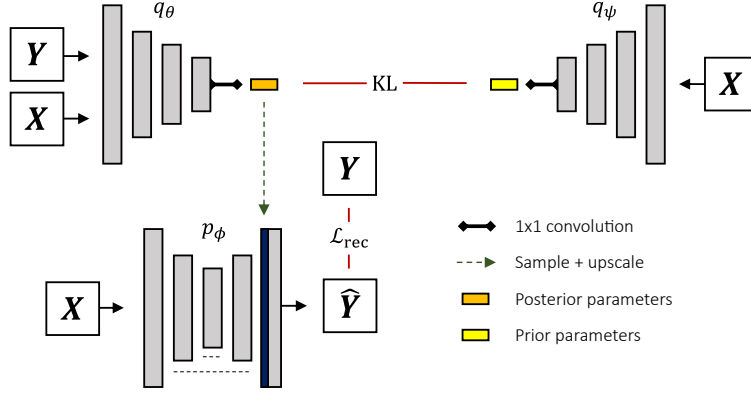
$q_\theta$

$\boldsymbol{Y}$

$\boldsymbol{X}$

KL

$q_\psi$

$\boldsymbol{X}$

$\boldsymbol{Y}$

$p_\phi$

$\mathcal{L}_{\text{rec}}$

$\boldsymbol{X}$

$\widehat{\boldsymbol{Y}}$

1x1 convolution

Sample + upscale

Posterior parameters

Prior parameters